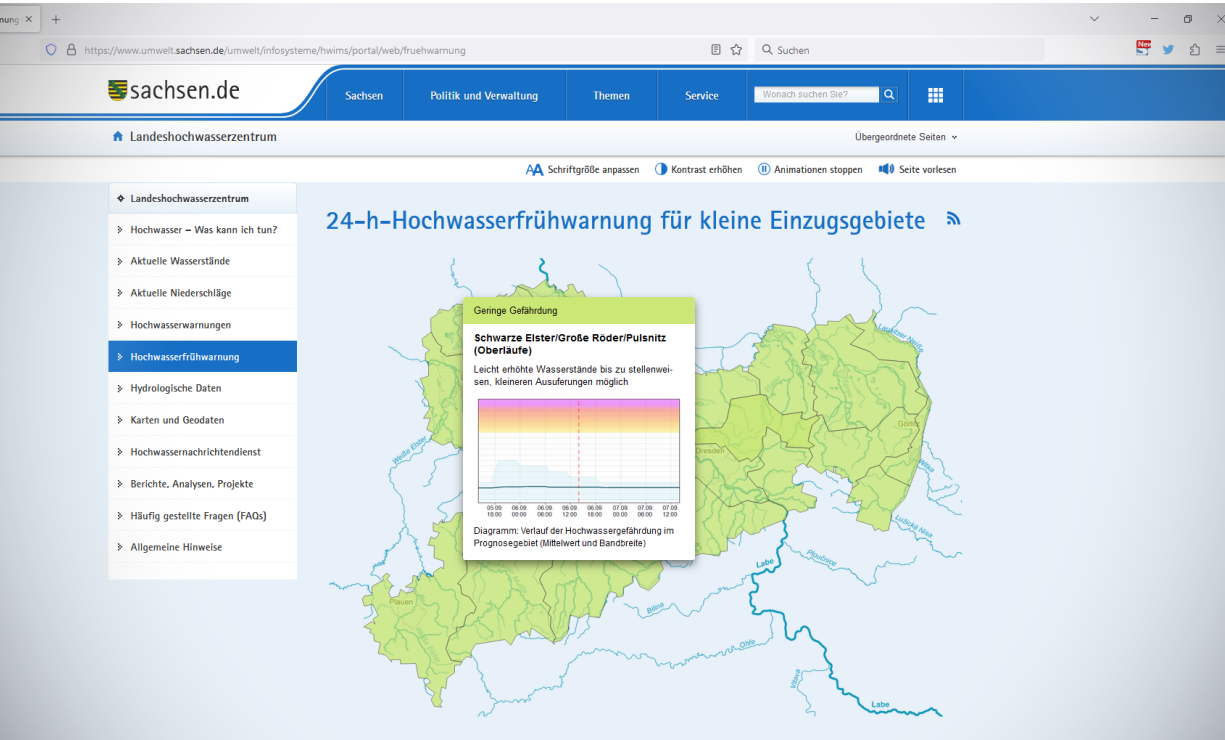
rnung ×
+
https://www.umwelt.sachsen.de/umwelt/infosysteme/hwims/portal/web/fruehwarnung
Suchen

sachsen.de
Sachsen
Politik und Verwaltung
Themen
Service
Wonach suchen Sie?

Landeshochwasserzentrum
Übergeordnete Seiten

Schriftgröße anpassen
Kontrast erhöhen
Animationen stoppen
Seite vorlesen

Landeshochwasserzentrum
Hochwasser – Was kann ich tun?
Aktuelle Wasserstände
Aktuelle Niederschläge
Hochwasserwarnungen
Hochwasserfrühwarnung
Hydrologische Daten
Karten und Geodaten
Hochwassernachrichtendienst
Berichte, Analysen, Projekte
Häufig gestellte Fragen (FAQs)
Allgemeine Hinweise

24-h-Hochwasserfrühwarnung für kleine Einzugsgebiete

Geringe Gefährdung

Schwarze Elster/Große Röder/Pulsnitz (Oberläufe)

Leicht erhöhte Wasserstände bis zu stellenweisen, kleineren Ausuferungen möglich

05.09 18:00
06.09 00:00
06.09 06:00
06.09 12:00
06.09 18:00
07.09 00:00
07.09 06:00
07.09 12:00

Diagramm: Verlauf der Hochwassergefährdung im Prognosegebiet (Mittelwert und Bandbreite)

Weiße Elster
Dresden
Görlitz
Lausitzer Neiße
Labe
Ploučnice
Lužická Nisa
Nisa
Bílina
Ohře
Vltava
Plauen
Labe